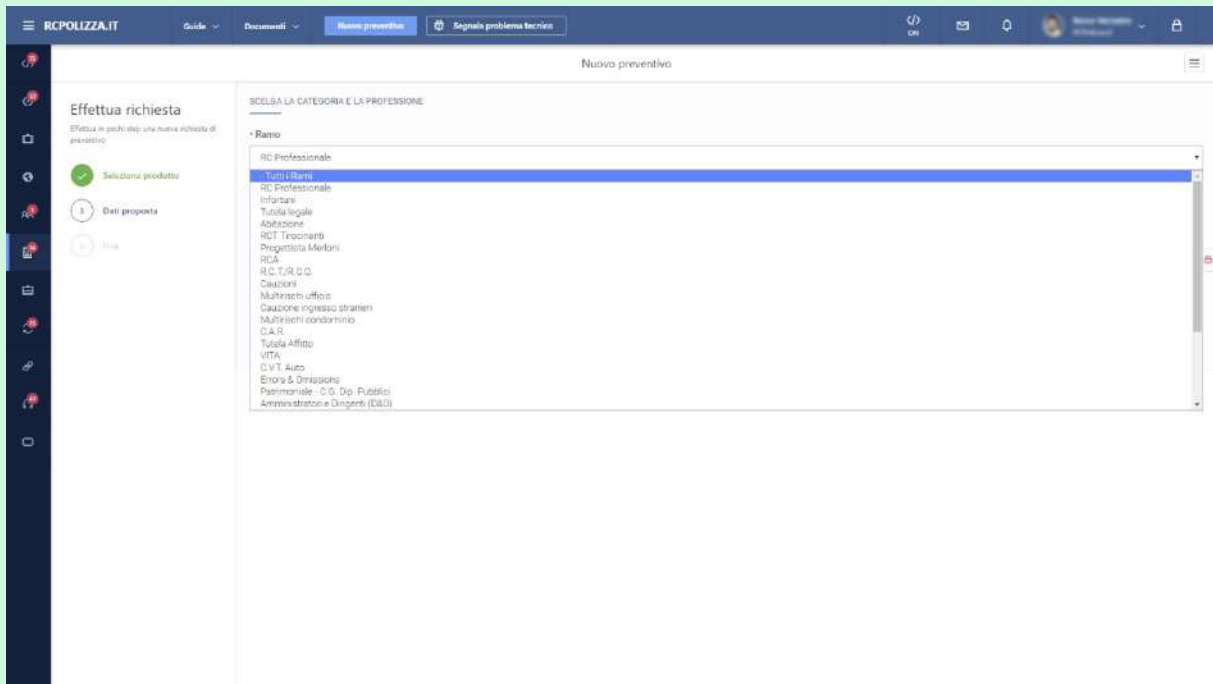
RCPOLIZZA.IT Guide Documenti Nuovo preventivo Segnala problema tecnico

ON

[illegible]

Nuovo preventivo

Effettua richiesta

Effettua in pochi step una nuova richiesta di preventivo

Seleziona prodotto

2 Dati proposta

3 Fine

SCELGA LA CATEGORIA E LA PROFESSIONE

* Ramo

RC Professionale

- Tutti i Rami
RC Professionale
Infortuni
Tutela legale
Abitazione
RCT Tirocinanti
Progettista Merloni
RCA
R.C.T./R.C.O.
Cauzioni
Multirischi ufficio
Cauzione ingresso stranieri
Multirischi condominio
C.A.R.
Tutela Affitto
VITA
C.V.T. Auto
Errors & Omissions
Patrimoniale - C.G. Dip. Pubblici
Amministratori e Dirigenti (D&O)